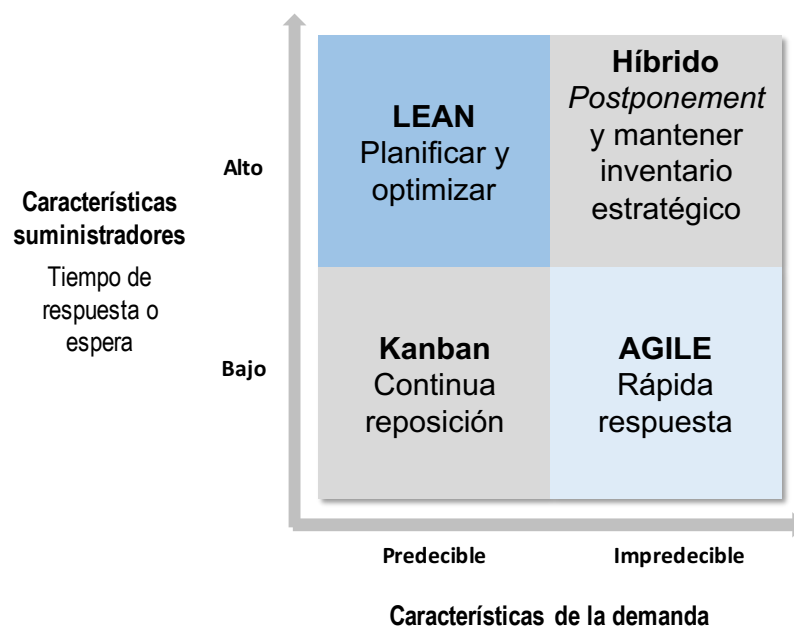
Características suministradores

Tiempo de respuesta o espera

Alto

Bajo

LEAN
Planificar y optimizar

Híbrido
*Postponement*
y mantener inventario estratégico

Kanban
Continua reposición

AGILE
Rápida respuesta

Predecible

Impredecible

Características de la demanda